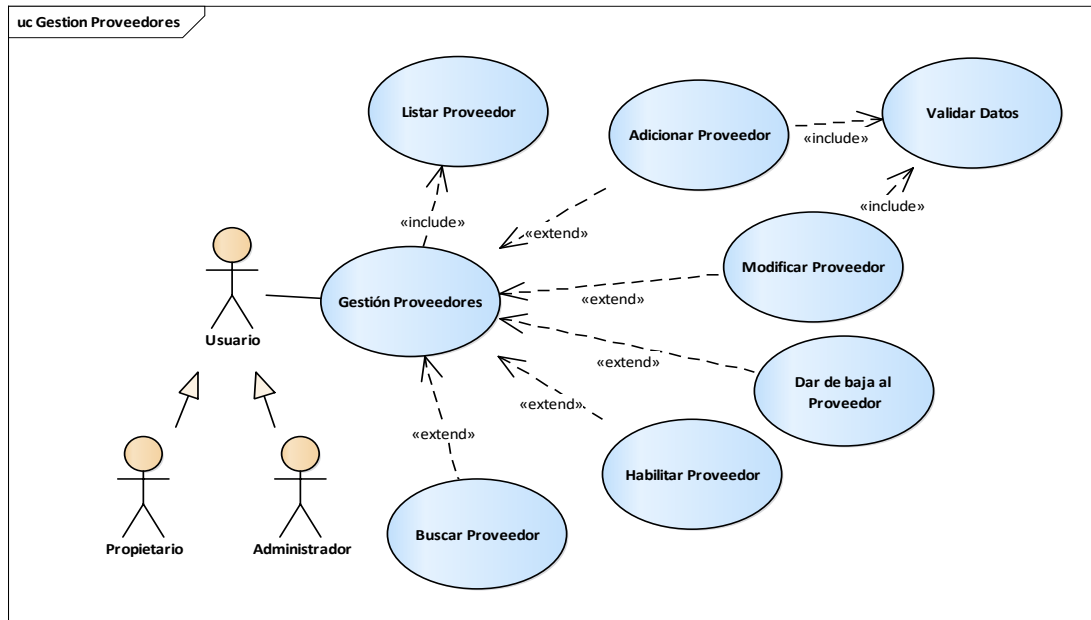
uc Gestion Proveedores

Listar Proveedor

Adicionar Proveedor

«include»

Validar Datos

«include»

«include»

«extend»

Usuario

Gestión Proveedores

Modificar Proveedor

«extend»

«extend»

Dar de baja al Proveedor

«extend»

«extend»

Habilitar Proveedor

Propietario

Administrador

Buscar Proveedor